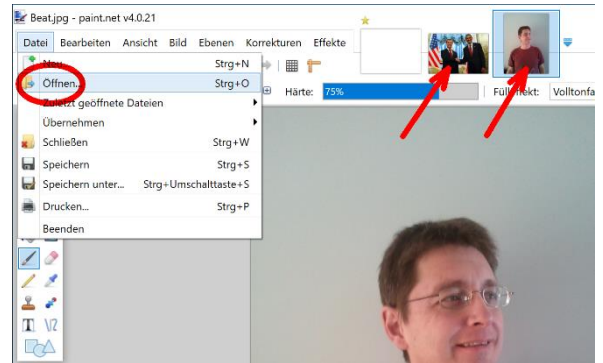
Beat.jpg - paint.net v4.0.21

Datei Bearbeiten Ansicht Bild Ebenen Korrekturen Effekte

Neu... Strg+N
Öffnen... Strg+O
Zuletzt geöffnete Dateien
Übernehmen
Schließen Strg+W
Speichern Strg+S
Speichern unter... Strg+Umschalttaste+S
Drucken... Strg+P
Beenden

Härte: 75%

Füllmodus: Volltonfa